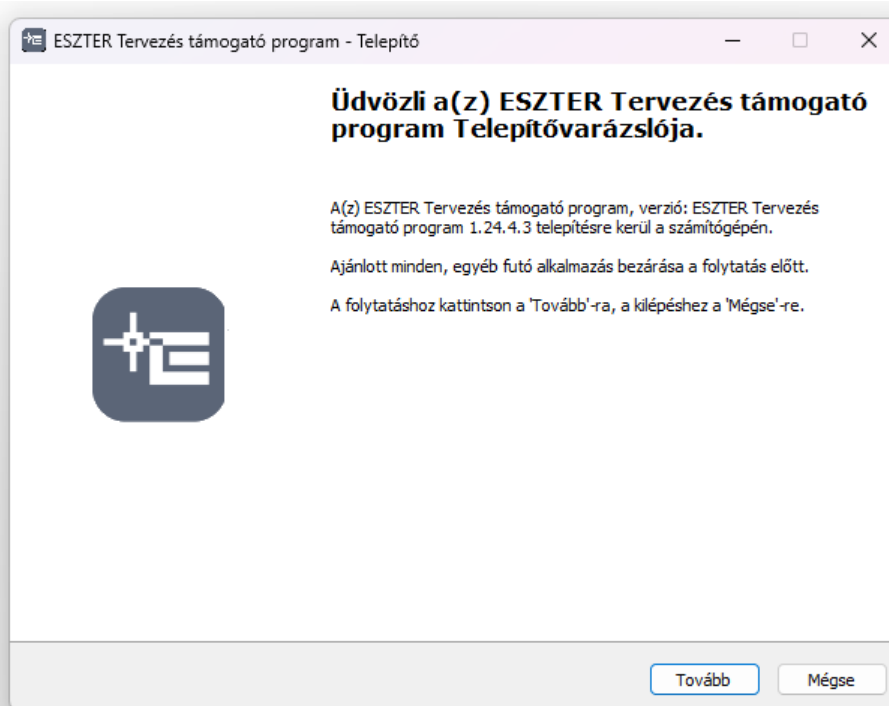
ESZTER Tervezés támogató program - Telepítő

Üdvözli a(z) ESZTER Tervezés támogató program Telepítővarázslója.

A(z) ESZTER Tervezés támogató program, verzió: ESZTER Tervezés támogató program 1.24.4.3 telepítésre kerül a számítógépén.

Ajánlott minden, egyéb futó alkalmazás bezárása a folytatás előtt.

A folytatáshoz kattintson a 'Tovább'-ra, a kilépéshez a 'Mégse'-re.

Tovább

Mégse